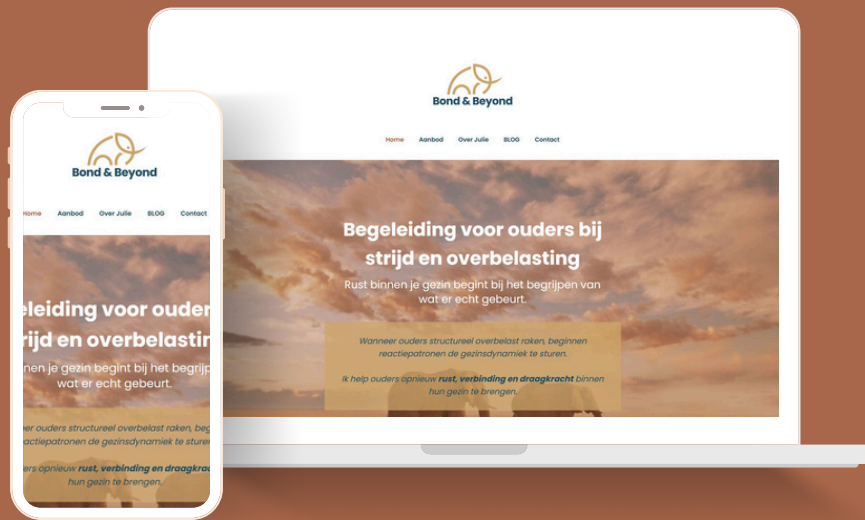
Bond & Beyond

Home Aanbod Over Julie BLOG Contact

Begeleiding voor ouders bij strijd en overbelasting

Rust binnen je gezin begint bij het begrijpen van wat er echt gebeurt.

Wanneer ouders structureel overbelast raken, beginnen reactiepatronen de gezinsdynamiek te sturen.

Ik help ouders opnieuw **rust, verbinding en draagkracht** binnen hun gezin te brengen.

Bond & Beyond

Home Aanbod Over Julie BLOG Contact

eleiding voor ouder
rijd en overbelastin

nen je gezin begint bij het begrijp
wat er echt gebeurt.

ner ouders structureel overbelast raken, beg
actiepatronen de gezinsdynamiek te sturen

ers opnieuw **rust, verbinding en draagkrac**
hun gezin te brengen.